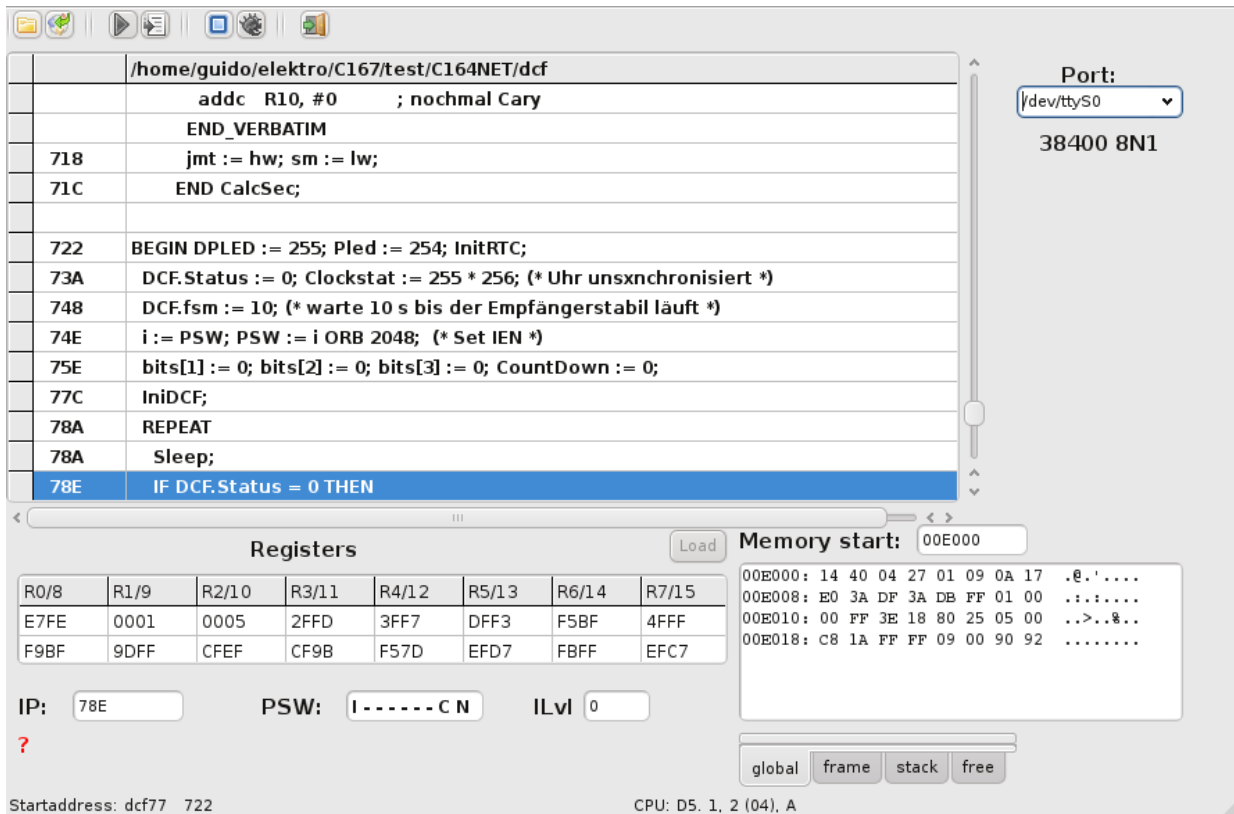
| | /home/guido/elektro/C167/test/C164NET/dcf |
|---|---|
| | addc R10, #0 ; nochmal Cary |
| | END_VERBATIM |
| 718 | jmt := hw; sm := lw; |
| 71C | END CalcSec; |
| | |
| 722 | BEGIN DPLED := 255; Pled := 254; InitRTC; |
| 73A | DCF.Status := 0; Clockstat := 255 * 256; (* Uhr unsxnchronisiert *) |
| 748 | DCF.fsm := 10; (* warte 10 s bis der Empfängerstabil läuft *) |
| 74E | i := PSW; PSW := i ORB 2048; (* Set IEN *) |
| 75E | bits[1] := 0; bits[2] := 0; bits[3] := 0; CountDown := 0; |
| 77C | IniDCF; |
| 78A | REPEAT |
| 78A | Sleep; |
| 78E | IF DCF.Status = 0 THEN |

Port:
/dev/ttyS0
38400 8N1

Registers
Load

| R0/8 | R1/9 | R2/10 | R3/11 | R4/12 | R5/13 | R6/14 | R7/15 |
|---|---|---|---|---|---|---|---|
| E7FE | 0001 | 0005 | 2FFD | 3FF7 | DFF3 | F5BF | 4FFF |
| F9BF | 9DFF | CFEF | CF9B | F57D | EFD7 | FBFF | EFC7 |

Memory start: 00E000

00E000: 14 40 04 27 01 09 0A 17 .@.'....
00E008: E0 3A DF 3A DB FF 01 00 .:.:....
00E010: 00 FF 3E 18 80 25 05 00 ..>..%..
00E018: C8 1A FF FF 09 00 90 92 ........

IP: 78E
PSW: I - - - - - - C N
ILvl 0
?

global frame stack free

Startaddress: dcf77 722
CPU: D5. 1, 2 (04), A